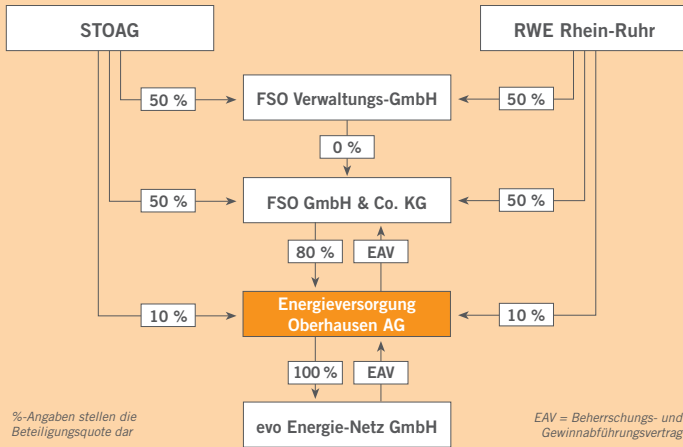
STOAG

RWE Rhein-Ruhr

50 %

FSO Verwaltungs-GmbH

50 %

0 %

50 %

FSO GmbH & Co. KG

50 %

80 %

EAV

10 %

Energieversorgung Oberhausen AG

10 %

100 %

EAV

%-Angaben stellen die Beteiligungsquote dar

evo Energie-Netz GmbH

EAV = Beherrschungs- und Gewinnabführungsvertrag